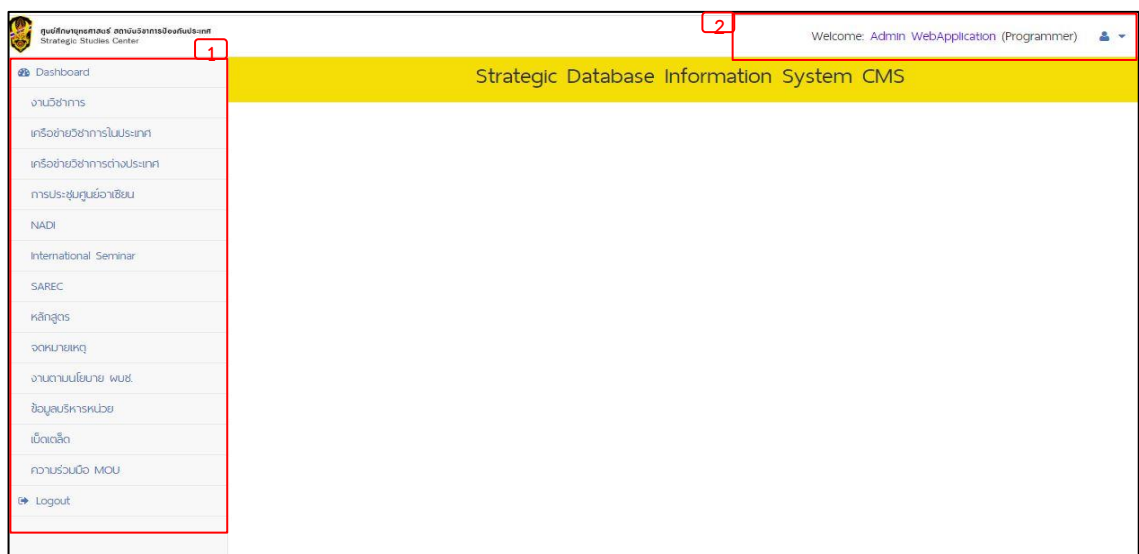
ศูนย์ศึกษายุทธศาสตร์ สถาบันวิชาการป้องกันประเทศ
Strategic Studies Center

1

2

Welcome: Admin WebApplication (Programmer)

Strategic Database Information System CMS

Dashboard

งานวิชาการ

เครือข่ายวิชาการในประเทศ

เครือข่ายวิชาการต่างประเทศ

การประชุมศูนย์อาเซียน

NADI

International Seminar

SAREC

หลักสูตร

จดหมายเหตุ

งานตามนโยบาย ผบช.

ข้อมูลบริหารหน่วย

เบ็ดเตล็ด

ความร่วมมือ MOU

Logout